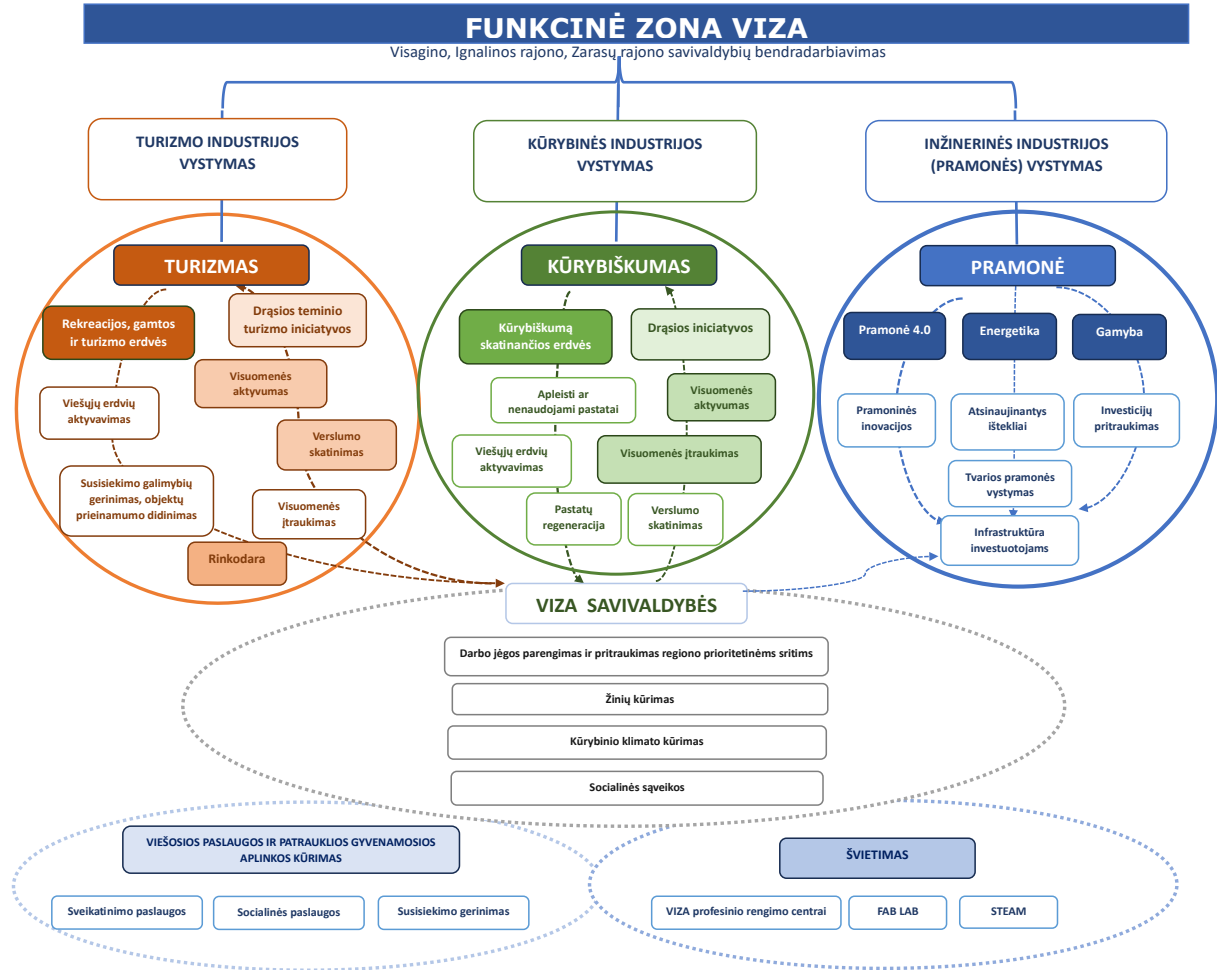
FUNKCINĖ ZONA VIZA
Visagino, Ignalinos rajono, Zarasų rajono savivaldybių bendradarbiavimas

TURIZMO INDUSTRIJOS VYSTYMAS

KŪRYBINĖS INDUSTRIJOS VYSTYMAS

INŽINERINĖS INDUSTRIJOS (PRAMONĖS) VYSTYMAS

TURIZMAS

Rekreacijos, gamtos ir turizmo erdvės

Drąsios teminio turizmo iniciatyvos

Visuomenės aktyvumas

Viešųjų erdvių aktyvavimas

Verslumo skatinimas

Susisiekimo galimybių gerinimas, objektų prieinamumo didinimas

Visuomenės įtraukimas

Rinkodara

KŪRYBIŠKUMAS

Kūrybiškumą skatinančios erdvės

Drąsios iniciatyvos

Apleisti ar nenaudojami pastatai

Visuomenės aktyvumas

Viešųjų erdvių aktyvavimas

Visuomenės įtraukimas

Pastatų regeneracija

Verslumo skatinimas

PRAMONĖ

Pramonė 4.0

Energetika

Gamyba

Pramoninės inovacijos

Atsinaujinantys ištekliai

Investicijų pritraukimas

Tvarios pramonės vystymas

Infrastruktūra investuotojams

VIZA SAVIVALDYBĖS

Darbo jėgos parengimas ir pritraukimas regiono prioritetinėms sritims

Žinių kūrimas

Kūrybinio klimato kūrimas

Socialinės sąveikos

VIEŠOSIOS PASLAUGOS IR PATRAUKLIOS GYVENAMOSIOS APLINKOS KŪRIMAS

Sveikatinimo paslaugos

Socialinės paslaugos

Susisiekimo gerinimas

ŠVIETIMAS

VIZA profesinio rengimo centrai

FAB LAB

STEAM